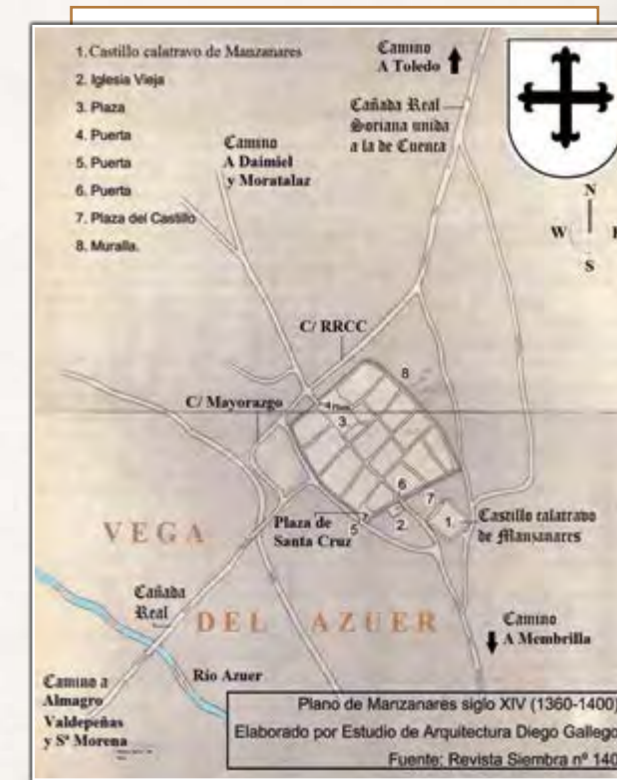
1. Castillo calatravo de Manzanares
2. Iglesia Vieja
3. Plaza
4. Puerta
5. Puerta
6. Puerta
7. Plaza del Castillo
8. Muralla.

Camino A Toledo

Cañada Real Soriana unida a la de Cuenca

Camino A Daimiel y Moratalaz

N
W
S

C/ RRCC

C/ Mayorazgo

8
4
3
6
7
1
2
5

Plaza de Santa Cruz

Castillo calatravo de Manzanares

VEGA DEL AZUER

Cañada Real

Camino A Membrilla

Rio Azuer

Camino a Almagro Valdepeñas y Sª Morena

Plano de Manzanares siglo XIV (1360-1400)
Elaborado por Estudio de Arquitectura Diego Gallego
Fuente: Revista Siembra nº 140